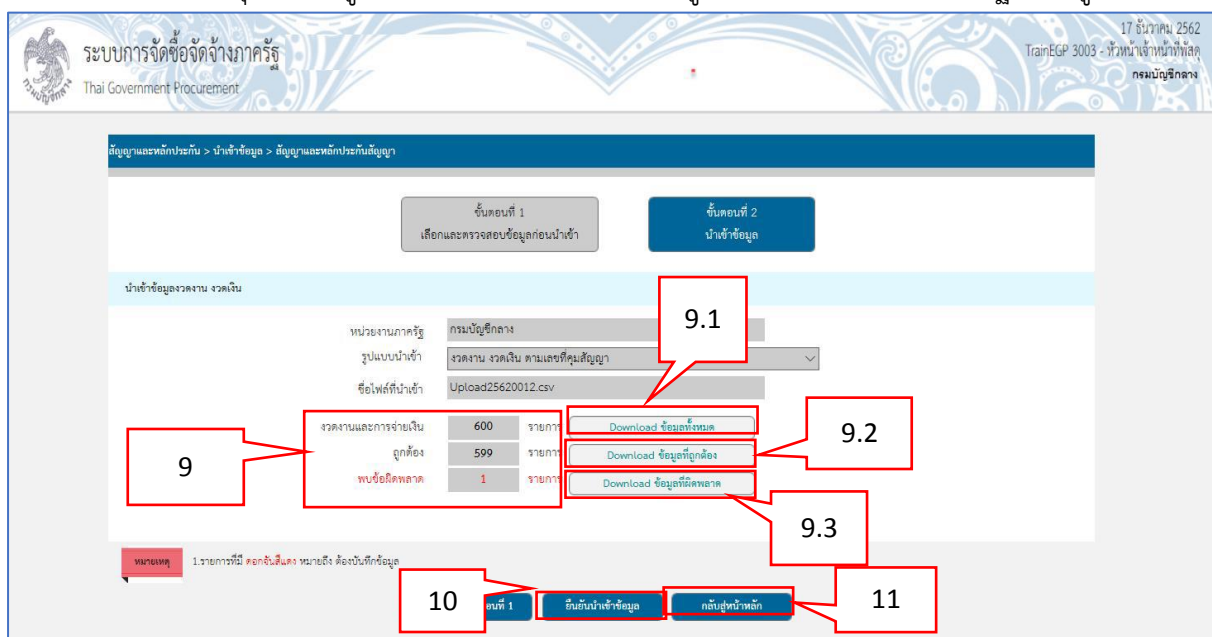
ระบบการจัดซื้อจัดจ้างภาครัฐ
Thai Government Procurement

17 ธันวาคม 2562
TrainEGP 3003 - หัวหน้าเจ้าหน้าที่พัสดุ
กรมบัญชีกลาง

สัญญาและหลักประกัน > นำเข้าข้อมูล > สัญญาและหลักประกันสัญญา

ขั้นตอนที่ 1
เลือกและตรวจสอบข้อมูลก่อนนำเข้า

ขั้นตอนที่ 2
นำเข้าข้อมูล

นำเข้าข้อมูลงวดงาน งวดเงิน

หน่วยงานภาครัฐ กรมบัญชีกลาง
รูปแบบนำเข้า งวดงาน งวดเงิน ตามเลขที่คุมสัญญา
ชื่อไฟล์ที่นำเข้า Upload25620012.csv

9.1

| งวดงานและการจ่ายเงิน | 600 | รายการ | Download ข้อมูลทั้งหมด |
|---|---|---|---|
| ถูกต้อง | 599 | รายการ | Download ข้อมูลที่ถูกต้อง |
| พบข้อผิดพลาด | 1 | รายการ | Download ข้อมูลที่ผิดพลาด |

9

9.2

9.3

หมายเหตุ 1.รายการที่มี ดอกจันสีแดง หมายถึง ต้องบันทึกข้อมูล

10 ตอนที่ 1 ยืนยันนำเข้าข้อมูล กลับสู่หน้าหลัก 11